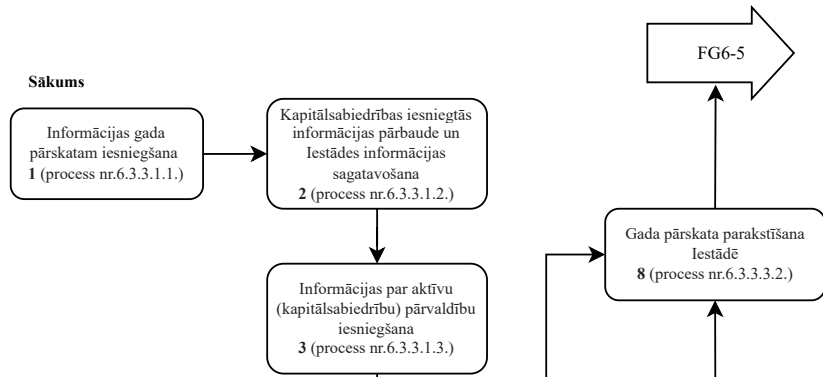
FG6-5

Sākums

Informācijas gada pārskatam iesniegšana
1 (process nr.6.3.3.1.1.)

Kapitālsabiedrības iesniegtās informācijas pārbaude un Iestādes informācijas sagatavošana
2 (process nr.6.3.3.1.2.)

Informācijas par aktīvu (kapitālsabiedrību) pārvaldību iesniegšana
3 (process nr.6.3.3.1.3.)

Gada pārskata parakstīšana Iestādē
8 (process nr.6.3.3.3.2.)